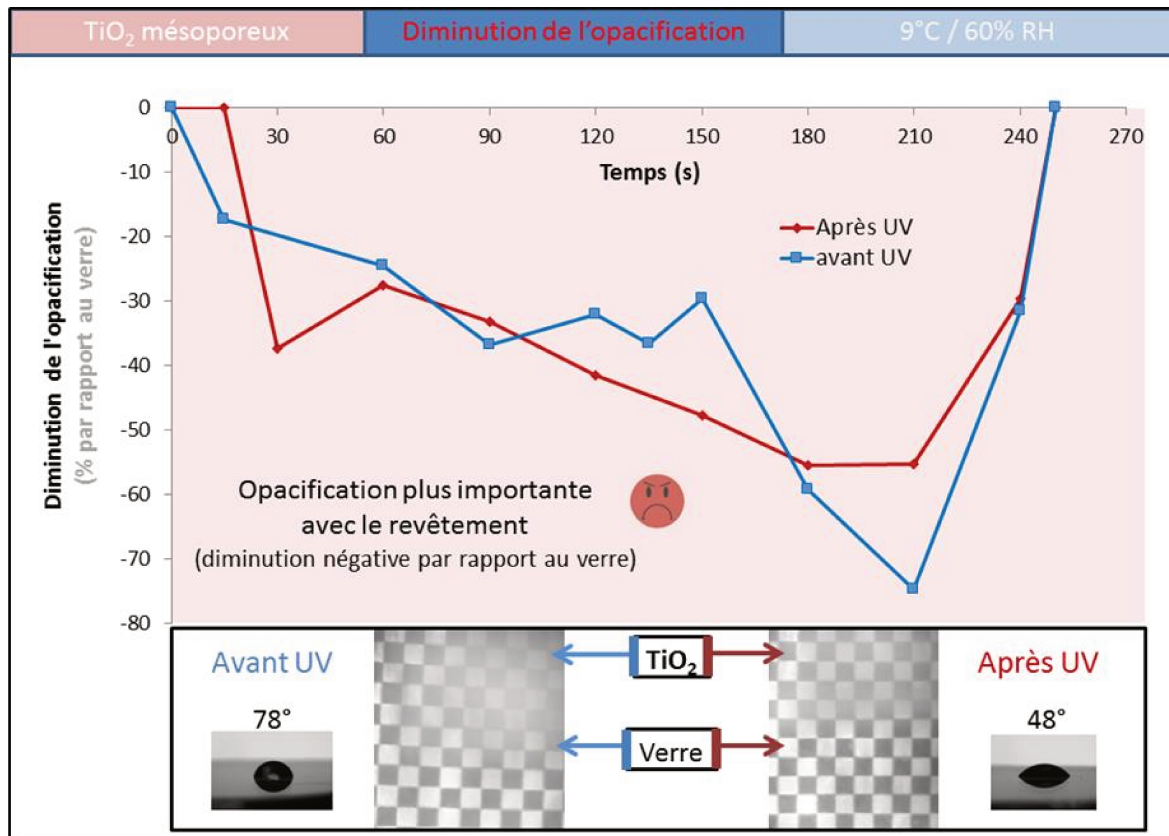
$TiO_2$ mésoporeux | Diminution de l'opacification | 9°C / 60% RH

Diminution de l'opacification (% par rapport au verre)

0
-10
-20
-30
-40
-50
-60
-70
-80

0 30 60 90 120 150 180 210 240 270

Temps (s)

Après UV
avant UV

Opacification plus importante avec le revêtement
(diminution négative par rapport au verre)

Avant UV
78°

$TiO_2$

Verre

Après UV
48°